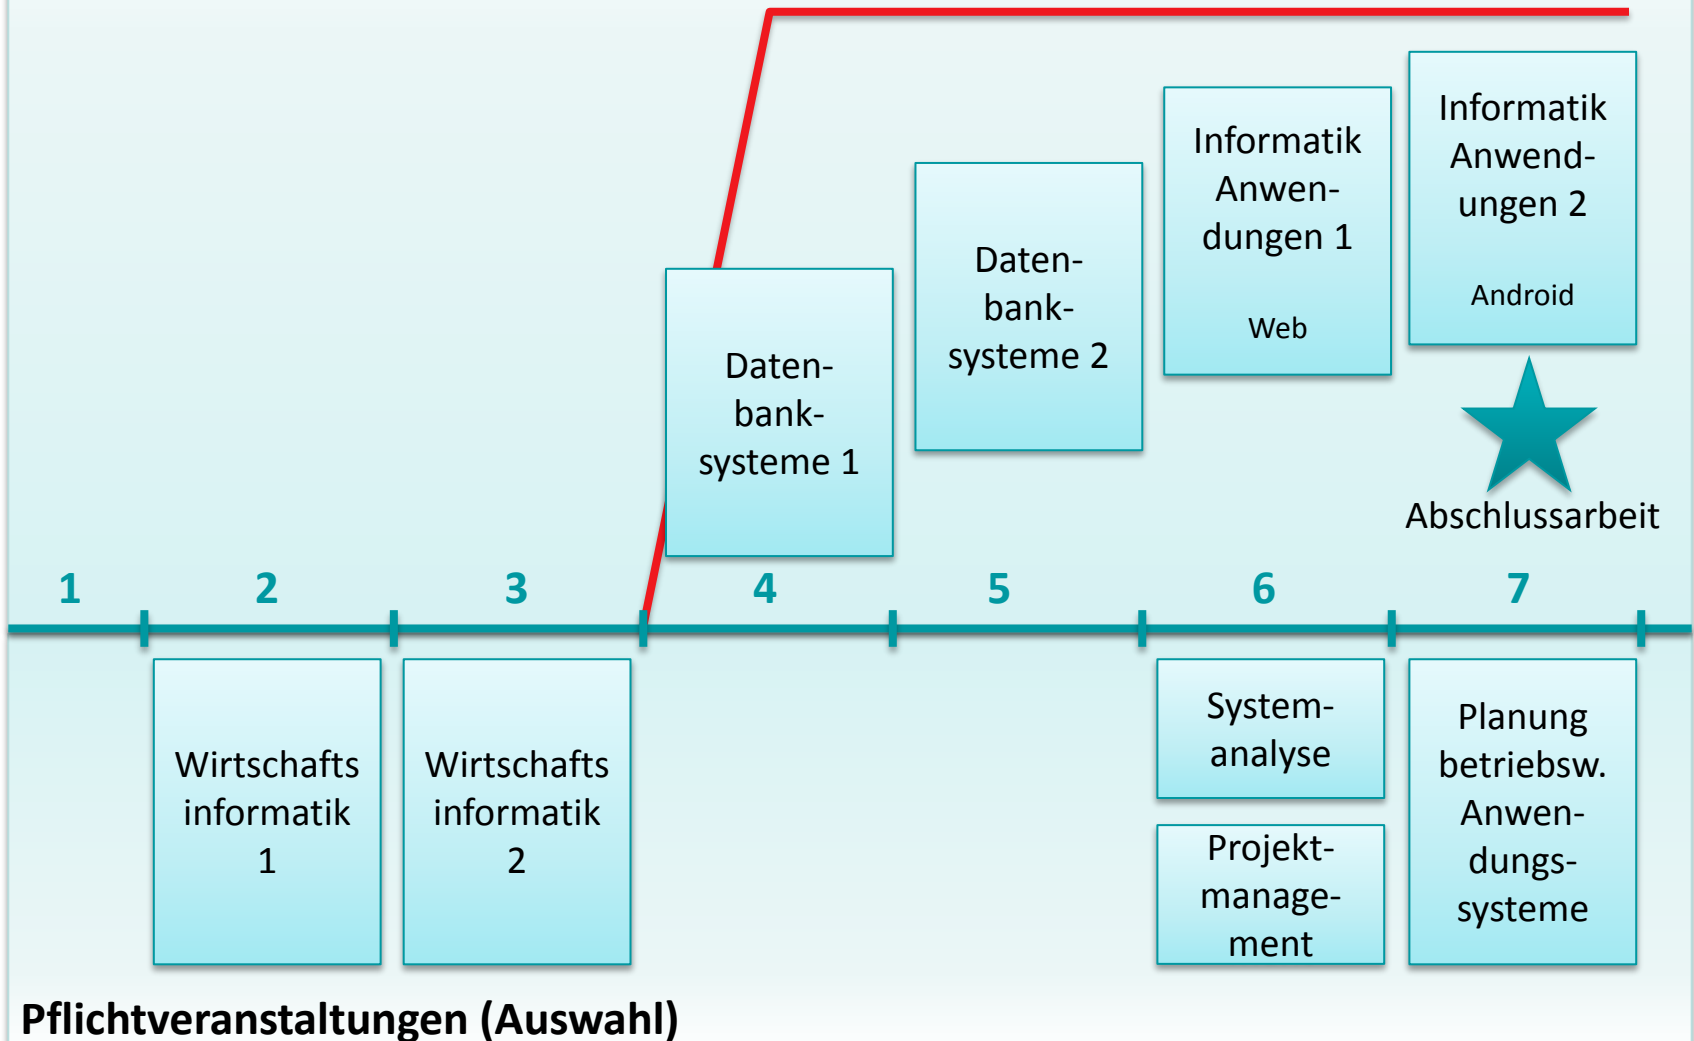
Daten-bank-systeme 1

Daten-bank-systeme 2

Informatik Anwen-dungen 1

Web

Informatik Anwend-ungen 2

Android

Abschlussarbeit

1 2 3 4 5 6 7

Wirtschafts informatik 1

Wirtschafts informatik 2

System-analyse

Projekt-manage-ment

Planung betriebsw. Anwen-dungs-systeme

Pflichtveranstaltungen (Auswahl)